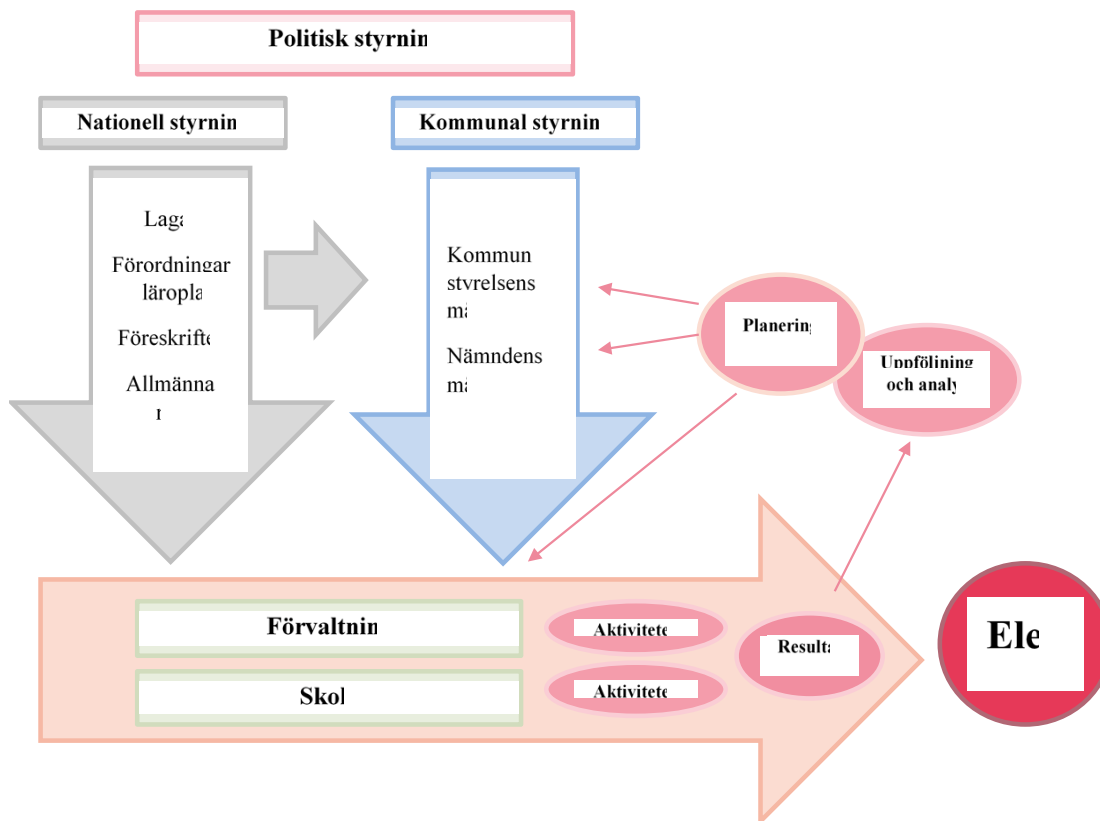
Politisk styrnin

Nationell styrnin

Kommunal styrnin

Laga

Förordningar läropla

Föreskrifte

Allmänna r

Kommun styrelsens ma

Nämndens ma

Planering

Uppföljning och analy

Förvaltnin

Skol

Aktivitete

Aktivitete

Result

Ele